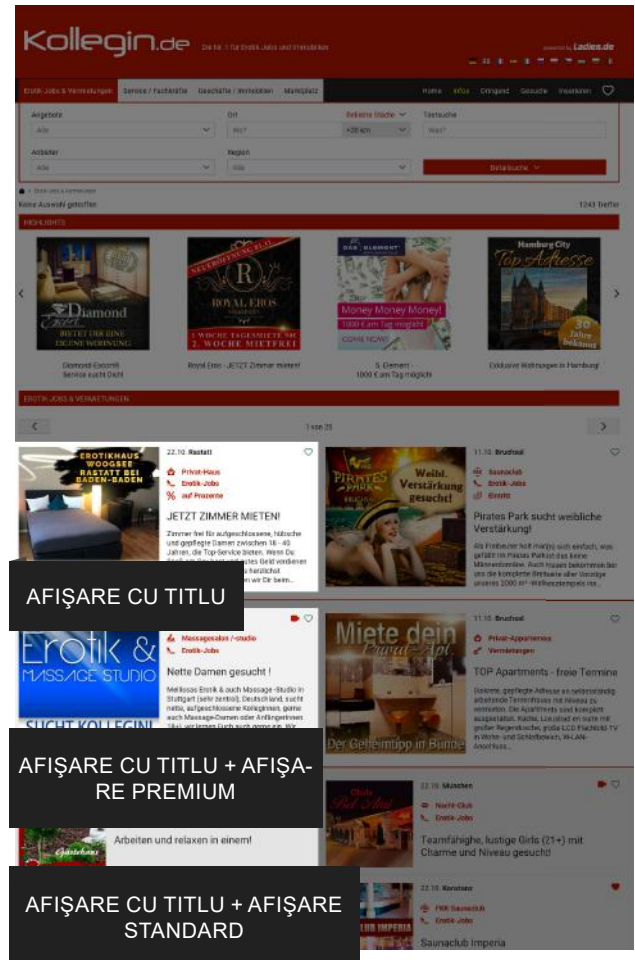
Kollegin.de Die Nr. 1 für Erotik-Jobs und Immobilien

powered by Ladies.de

Erotik-Jobs & Vermietungen | Service / Fachkräfte | Geschäfte / Immobilien | Marktplatz

Home | Infos | Eintragen | Gesuche | Inserieren

Angebote
Alle
Ort
Wo?
Bekannte Städte
+20 km
Textsuche
Was?
Anbieter
Alle
Region
Alle
Detailsuche

Erotik-Jobs & Vermietungen

Keine Auswahl getroffen

1243 Treffer

HIGHLIGHTS

Diamond Escort
Bietet dir eine eigene Werbung

Diamond-Escort®
Service sucht Dich!

Neueröffnung
ROYAL EROS
2. WOCHE TAGESMIETE 50€
2. WOCHE MIETFREI

Royal Eros - JETZT Zimmer mieten!

DAS ELEMENT
Money Money Money!
1000 € am Tag möglich
COME NOW!

5. Element -
1000 € am Tag möglich

Hamburg City
Top Adresse
30 Jahre bekannt

Exklusive Wohnungen in Hamburg!

EROTIK-JOBS & VERMIETUNGEN

1 von 25

EROTIKHAUS WOOGSEE
RASTATT BEI BADEN-BADEN

22.10. Rastatt
Privat-Haus
Erotik-Jobs
auf Prozente

JETZT ZIMMER MIETEN!

Zimmer frei für aufgeschlossene, hübsche und gepflegte Damen zwischen 18 - 40 Jahren, die Top-Service bieten. Wenn Du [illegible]

AFIŞARE CU TITLU

PIRATES PARK
Weibl. Verstärkung gesucht!

11.10. Bruchsal
Saunaclub
Erotik-Jobs
Einzel

Pirates Park sucht weibliche Verstärkung!

Als Freibeuter holt man(n) sich einfach, was gefällt! Im Pirates Parkist das keine Männerdomäne. Auch Frauen bekommen bei uns die komplette Breitseite aller Vorzüge unseres 2000 m² -Wellnesstempels ins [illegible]

Erotik &
MASSAGE STUDIO
SUCHT KOLLEGIN!

Massagesalon /-studio
Erotik-Jobs

Nette Damen gesucht !

Meilissas Erotik & auch Massage -Studio in Stuttgart (sehr zentral), Deutschland, sucht nette, aufgeschlossene Kolleginnen, gerne auch Massage-Damen oder Anfängerinnen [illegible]

Miete dein Privat-Apt.
Der Geheimtipp in Bruchsal

11.10. Bruchsal
Privat-Appartements
Vermietungen

TOP Apartments - freie Termine

Diskrete, gepflegte Adresse an selbstständig arbeitende Terminfrauen mit Niveau zu vermieten. Die Apartments sind komplett ausgestattet, Küche, Lounge mit großer Regendusche, groß LCD Flachbild TV in Wohn- und Schlafbereich, W-LAN-Anschluss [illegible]

AFIŞARE CU TITLU + AFIŞARE PREMIUM

Arbeiten und relaxen in einem!

Club Bel Ami

22.10. München
Nacht-Club
Erotik-Jobs

Teamfähige, lustige Girls (21+) mit Charme und Niveau gesucht!

AFIŞARE CU TITLU + AFIŞARE STANDARD

CLUB IMPERIA

22.10. Konstanz
FKK Saunaclub
Erotik-Jobs

Saunaclub Imperia